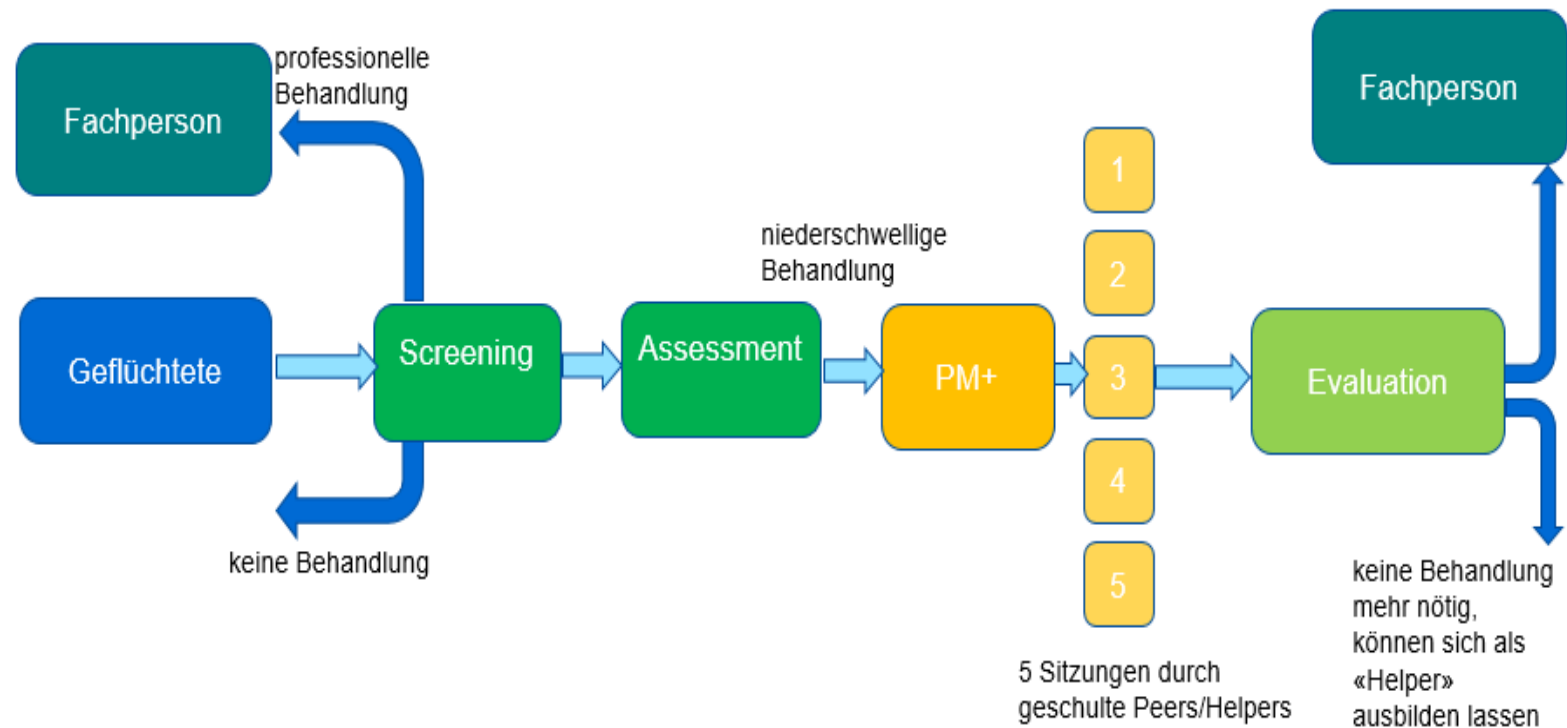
Fachperson

professionelle Behandlung

Geflüchtete

Screening

keine Behandlung

niederschwellige Behandlung

Assessment

PM+

1

2

3

4

5

5 Sitzungen durch geschulte Peers/Helpers

Fachperson

Evaluation

keine Behandlung mehr nötig, können sich als «Helper» ausbilden lassen